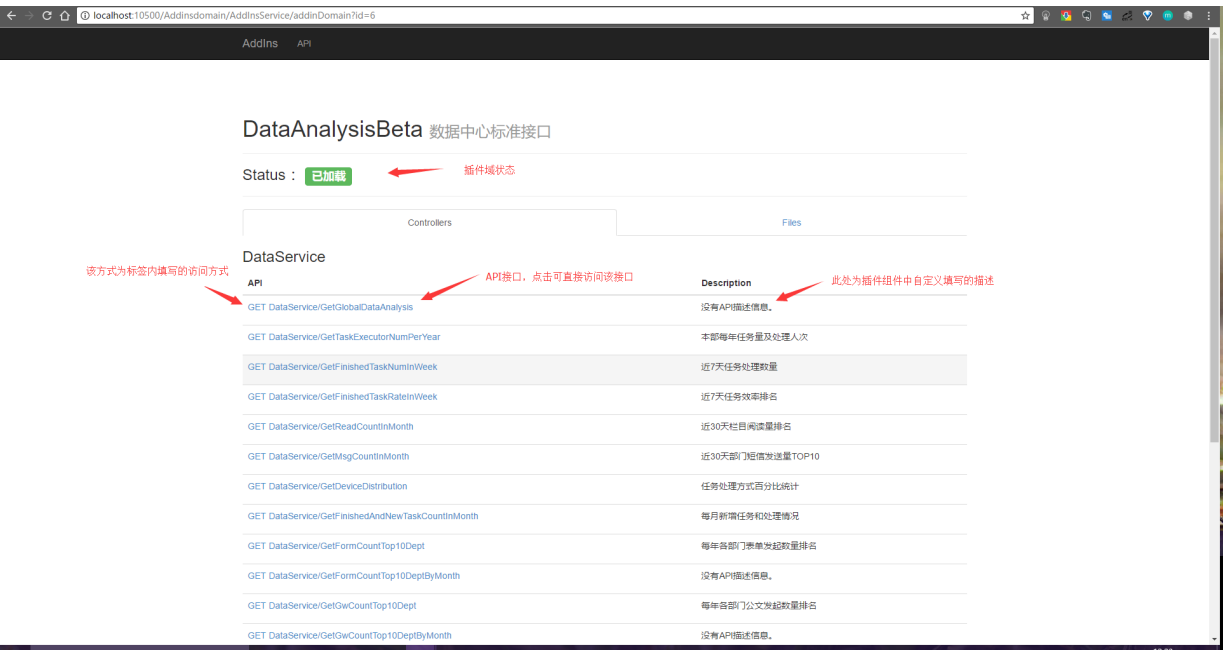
localhost:10500/Addinsdomain/AddInsService/addinDomain?id=6

AddIns API

DataAnalysisBeta 数据中心标准接口

Status : 已加载

插件域状态

Controllers | Files

DataService

该方式为标签内填写的访问方式

API接口，点击可直接访问该接口

此处为插件组件中自定义填写的描述

| API | Description |
|---|---|
| GET DataService/GetGlobalDataAnalysis | 没有API描述信息。 |
| GET DataService/GetTaskExecutorNumPerYear | 本部每年任务量及处理人次 |
| GET DataService/GetFinishedTaskNumInWeek | 近7天任务处理数量 |
| GET DataService/GetFinishedTaskRateInWeek | 近7天任务效率排名 |
| GET DataService/GetReadCountInMonth | 近30天栏目阅读量排名 |
| GET DataService/GetMsgCountInMonth | 近30天部门短信发送量TOP10 |
| GET DataService/GetDeviceDistribution | 任务处理方式百分比统计 |
| GET DataService/GetFinishedAndNewTaskCountInMonth | 每月新增任务和处理情况 |
| GET DataService/GetFormCountTop10Dept | 每年各部门表单发起数量排名 |
| GET DataService/GetFormCountTop10DeptByMonth | 没有API描述信息。 |
| GET DataService/GetGwCountTop10Dept | 每年各部门公文发起数量排名 |
| GET DataService/GetGwCountTop10DeptByMonth | 没有API描述信息。 |